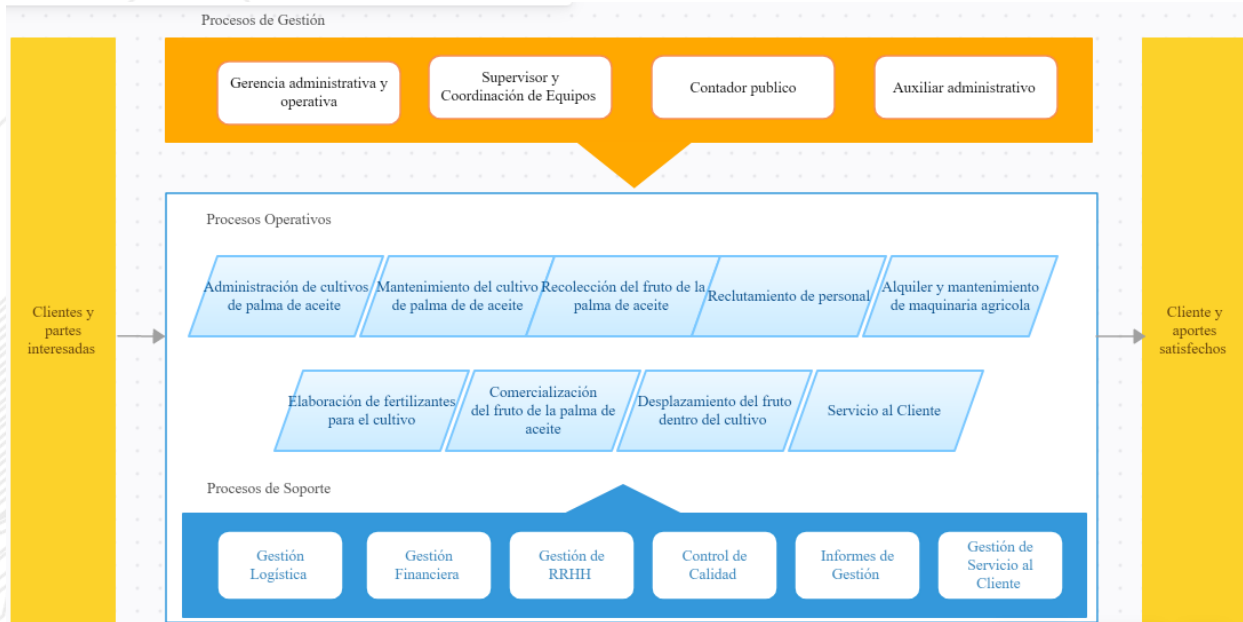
Procesos de Gestión

Gerencia administrativa y operativa

Supervisor y Coordinación de Equipos

Contador publico

Auxiliar administrativo

Clientes y partes interesadas

Procesos Operativos

Administración de cultivos de palma de aceite

Mantenimiento del cultivo de palma de de aceite

Recolección del fruto de la palma de aceite

Reclutamiento de personal

Alquiler y mantenimiento de maquinaria agricola

Elaboración de fertilizantes para el cultivo

Comercialización del fruto de la palma de aceite

Desplazamiento del fruto dentro del cultivo

Servicio al Cliente

Cliente y aportes satisfechos

Procesos de Soporte

Gestión Logística

Gestión Financiera

Gestión de RRHH

Control de Calidad

Informes de Gestión

Gestión de Servicio al Cliente